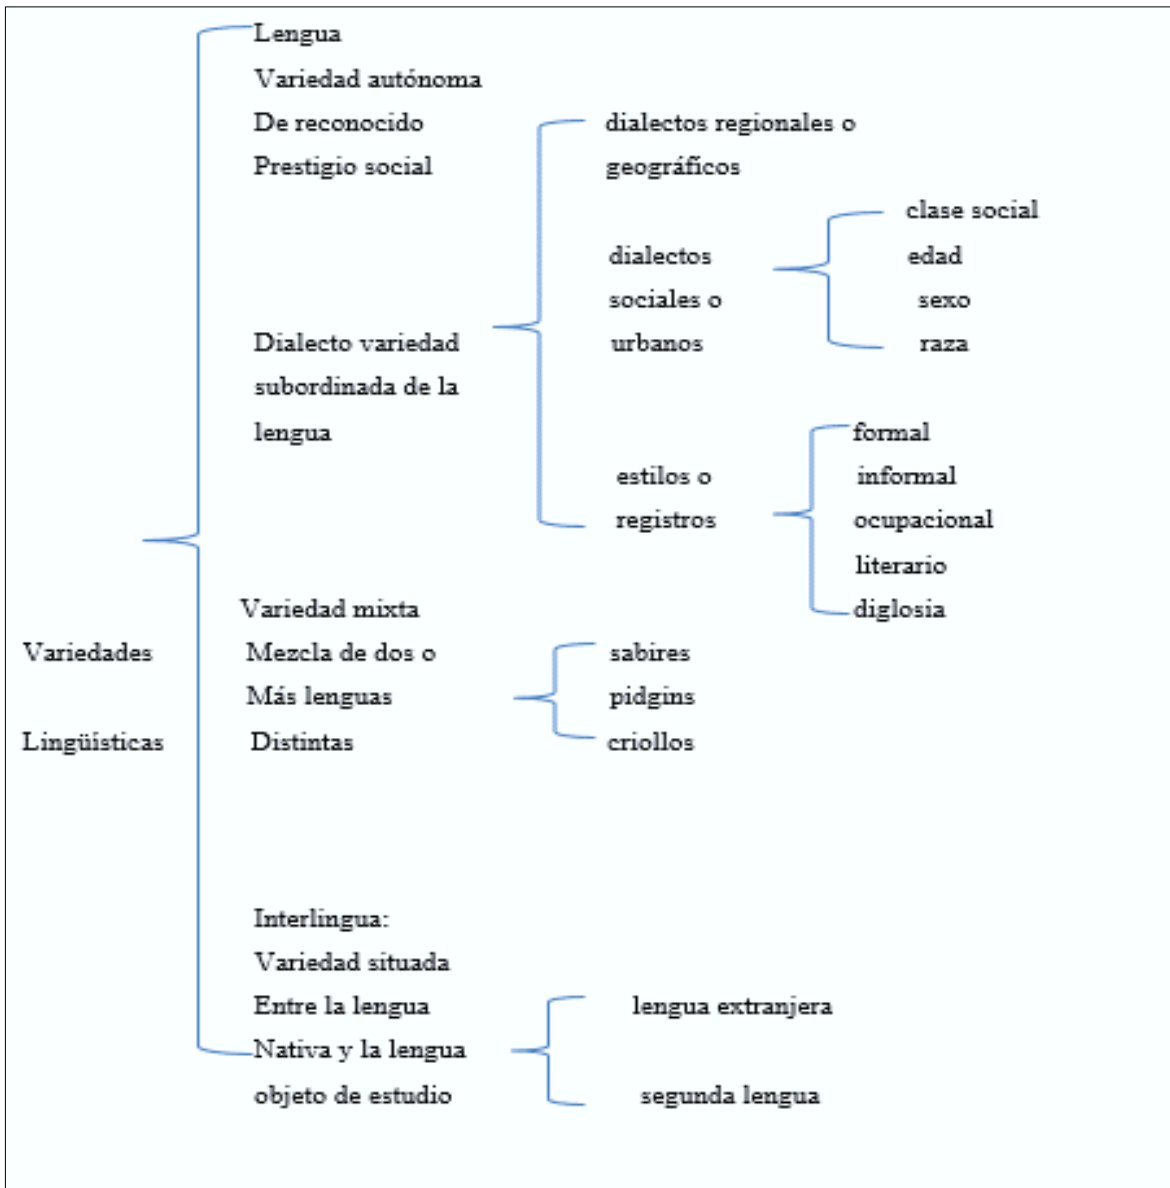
Variedades

Lingüísticas

Lengua
Variedad autónoma
De reconocido
Prestigio social

Dialecto variedad subordinada de la lengua

dialectos regionales o geográficos

dialectos sociales o urbanos

clase social
edad
sexo
raza

estilos o registros

formal
informal
ocupacional
literario
diglosia

Variedad mixta
Mezcla de dos o
Más lenguas
Distintas

sabires
pidgins
criollos

Interlingua:
Variedad situada
Entre la lengua
Nativa y la lengua
objeto de estudio

lengua extranjera

segunda lengua